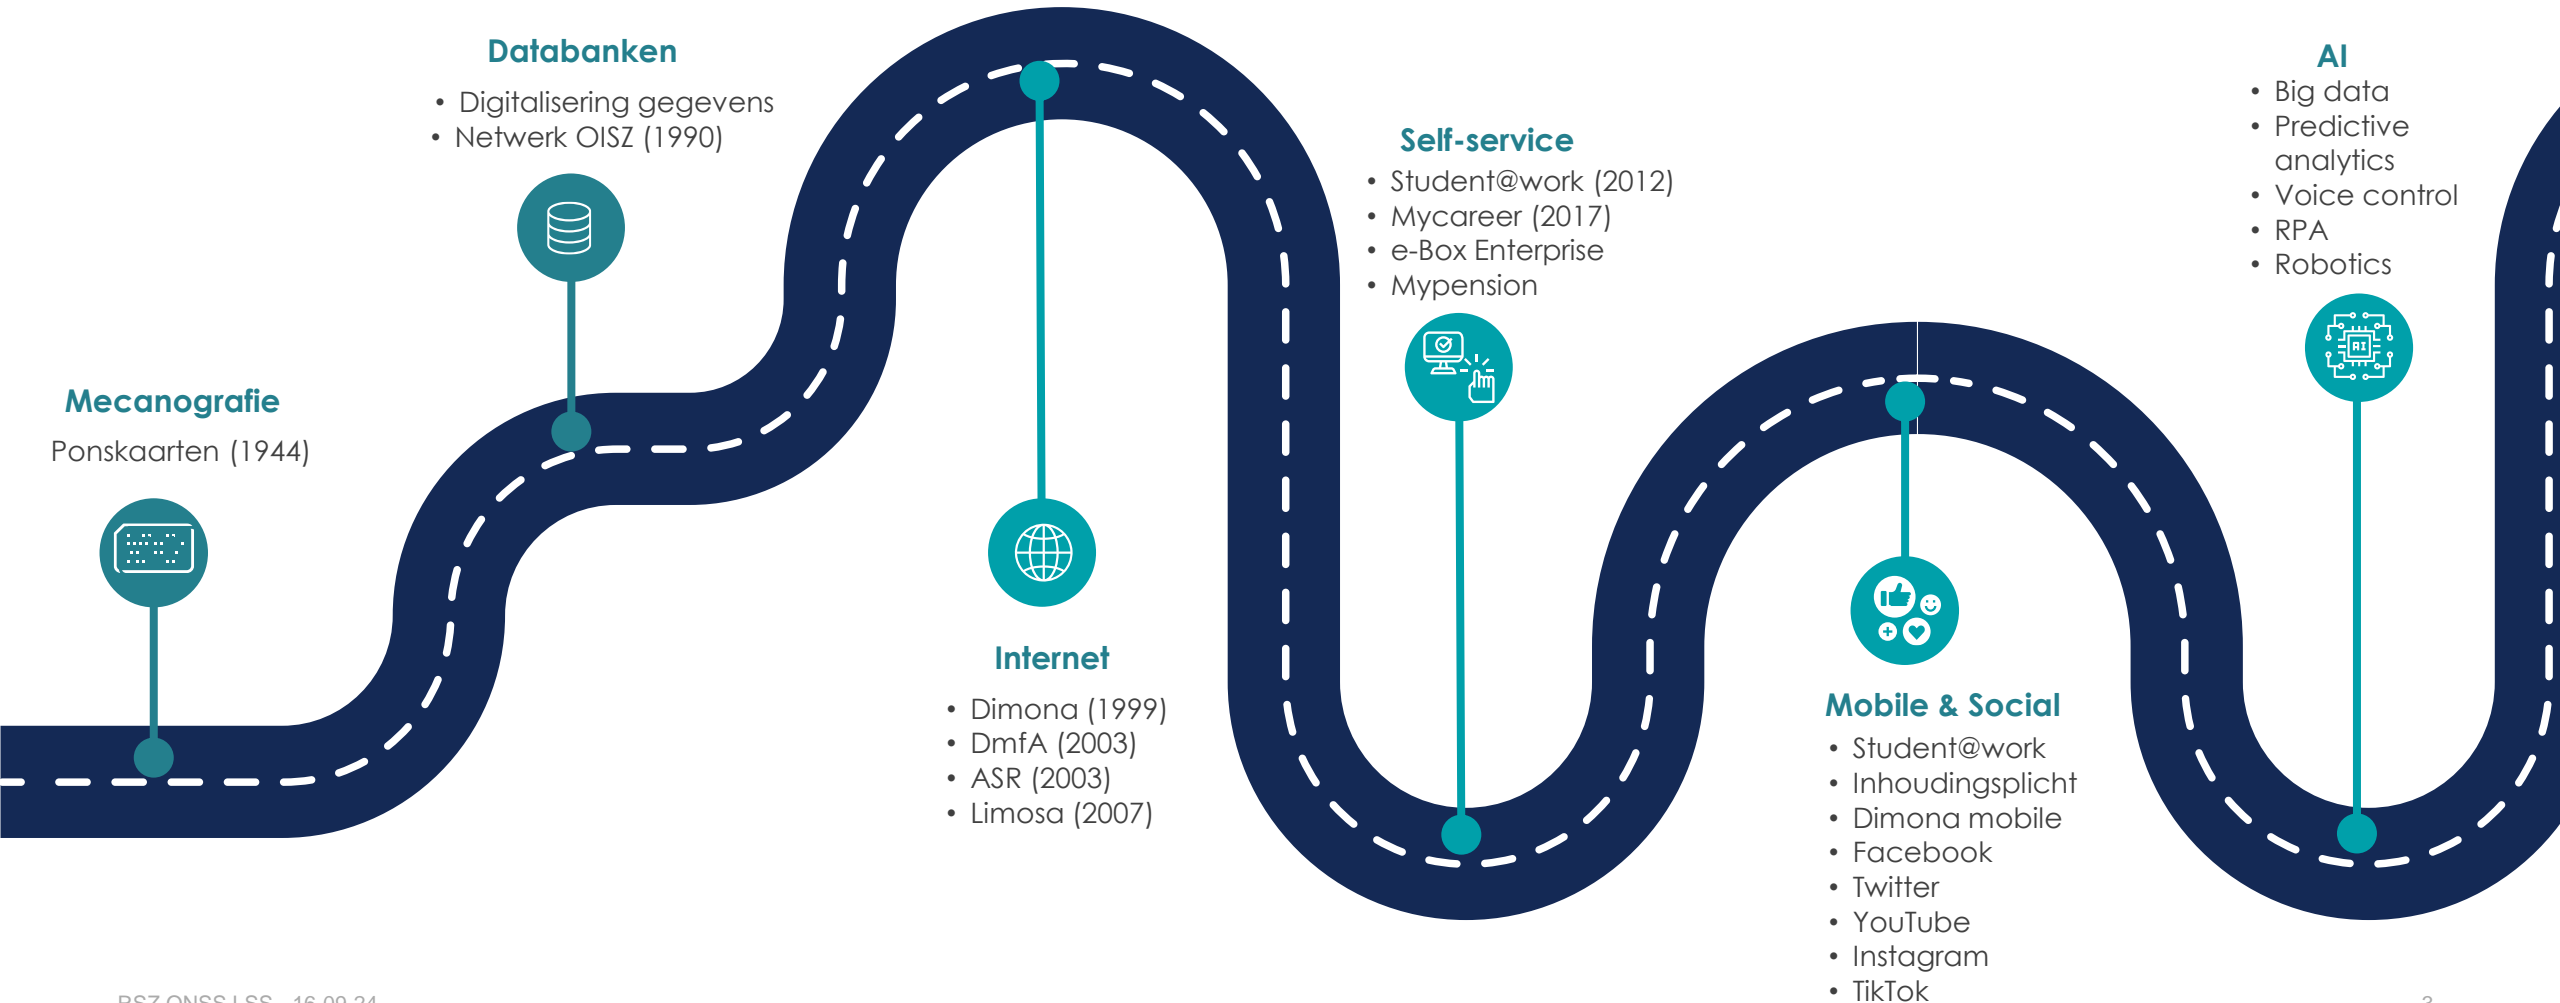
Mecanografie

Ponskaarten (1944)

Databanken

- Digitalisering gegevens
- Netwerk OISZ (1990)

Internet

- Dimona (1999)
- DmfA (2003)
- ASR (2003)
- Limosa (2007)

Self-service

- Student@work (2012)
- Mycareer (2017)
- e-Box Enterprise
- Mypension

Mobile & Social

- Student@work
- Inhoudingsplicht
- Dimona mobile
- Facebook
- Twitter
- YouTube
- Instagram
- TikTok

AI

- Big data
- Predictive analytics
- Voice control
- RPA
- Robotics

AI

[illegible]